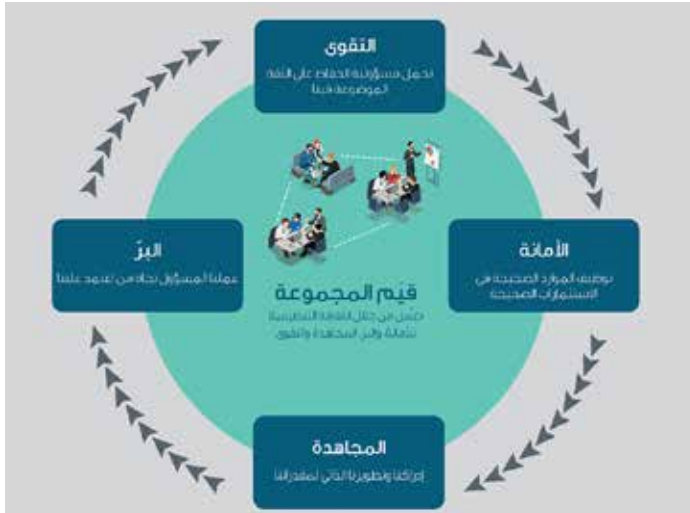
التقوى
تحمل مسؤولية الحفاظ على الثقة الموضوعة فينا

الأمانة
توظيف الموارد الصحيحة في الاستثمارات الصحيحة

المجاهدة
إدراكنا وتطويرنا الذاتي لمقدراتنا

البرّ
عملنا المسؤول تجاه من تعهد علينا

قيم المجموعة
تتمثل من خلال ثقافة المؤسسة: الأمانة والبر والمجاهدة والتقوى